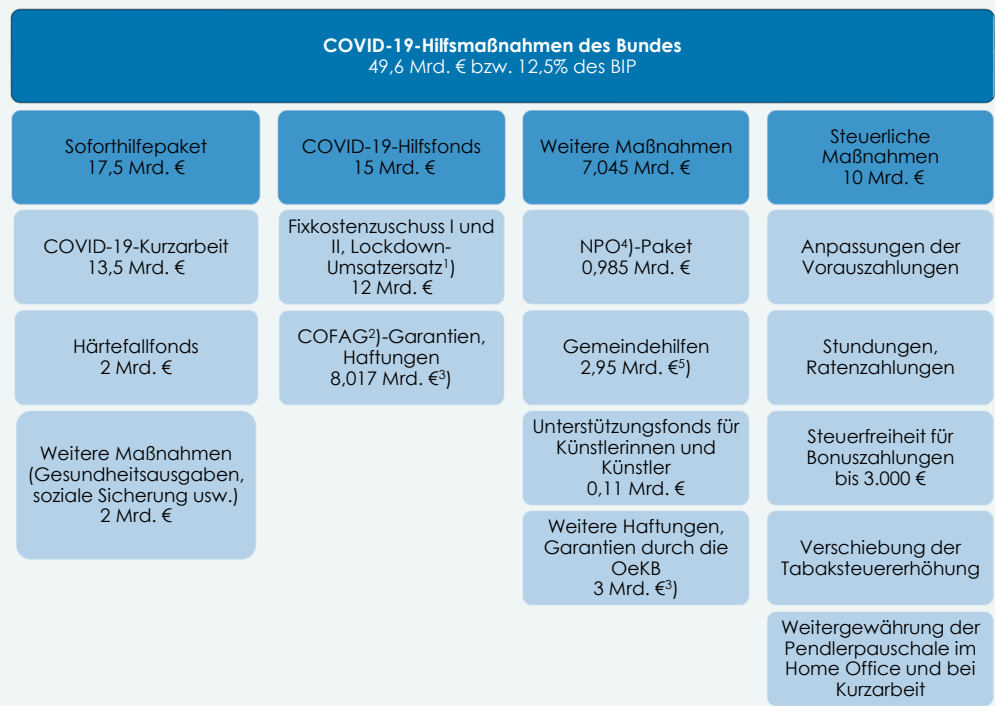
**COVID-19-Hilfsmaßnahmen des Bundes**
49,6 Mrd. € bzw. 12,5% des BIP

Soforthilfepaket
17,5 Mrd. €

COVID-19-Kurzarbeit
13,5 Mrd. €

Härtefallfonds
2 Mrd. €

Weitere Maßnahmen (Gesundheitsausgaben, soziale Sicherung usw.)
2 Mrd. €

COVID-19-Hilfsfonds
15 Mrd. €

Fixkostenzuschuss I und II, Lockdown-Umsatzersatz$^{1}$)
12 Mrd. €

COFAG$^{2}$)-Garantien, Haftungen
8,017 Mrd. €$^{3}$)

Weitere Maßnahmen
7,045 Mrd. €

NPO$^{4}$)-Paket
0,985 Mrd. €

Gemeindehilfen
2,95 Mrd. €$^{5}$)

Unterstützungsfonds für Künstlerinnen und Künstler
0,11 Mrd. €

Weitere Haftungen, Garantien durch die OeKB
3 Mrd. €$^{3}$)

Steuerliche Maßnahmen
10 Mrd. €

Anpassungen der Vorauszahlungen

Stundungen, Ratenzahlungen

Steuerfreiheit für Bonuszahlungen bis 3.000 €

Verschiebung der Tabaksteuererhöhung

Weitergewährung der Pendlerpauschale im Home Office und bei Kurzarbeit